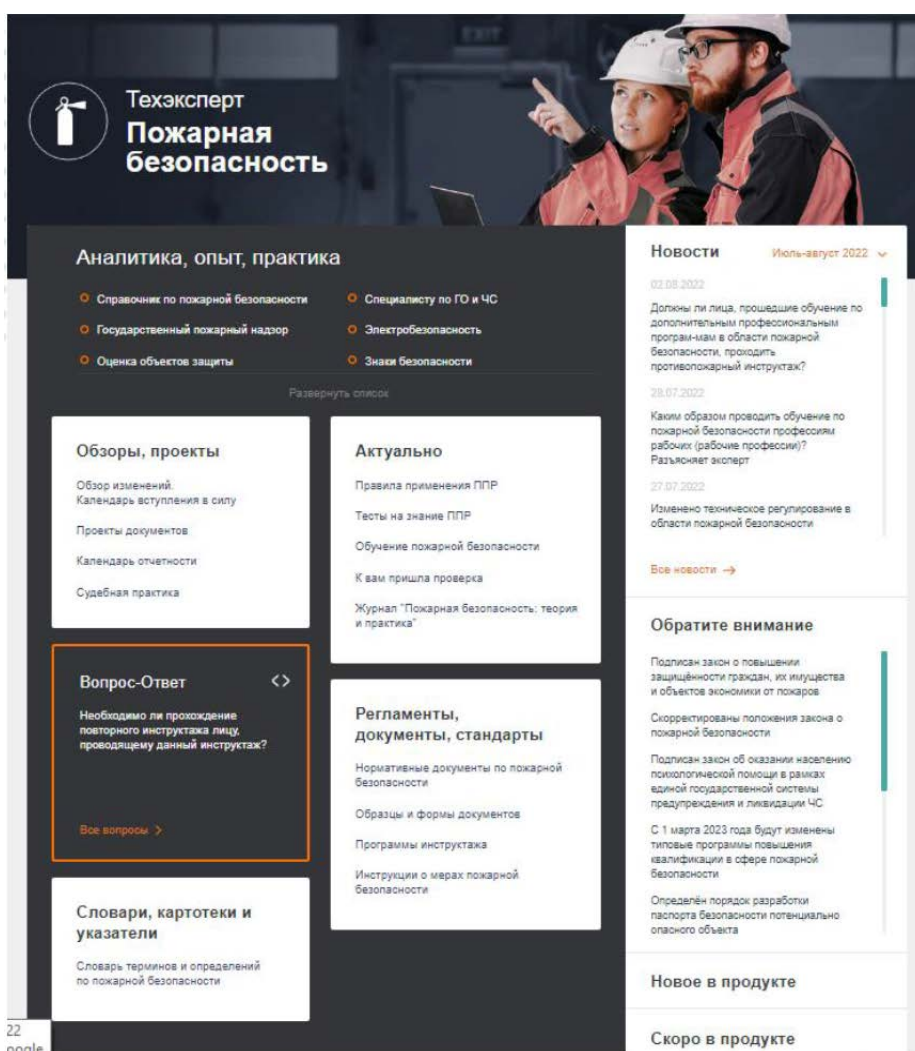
Техэксперт
Пожарная безопасность

Аналитика, опыт, практика

Справочник по пожарной безопасности
Государственный пожарный надзор
Оценка объектов защиты
Специалисту по ГО и ЧС
Электробезопасность
Знаки безопасности

Развернуть список

Обзоры, проекты

Обзор изменений. Календарь вступления в силу

Проекты документов

Календарь отчетности

Судебная практика

Актуально

Правила применения ППР

Тесты на знание ППР

Обучение пожарной безопасности

К вам пришла проверка

Журнал "Пожарная безопасность: теория и практика"

Вопрос-Ответ

Необходимо ли прохождение повторного инструктажа лицу, проводящему данный инструктаж?

Все вопросы >

Регламенты, документы, стандарты

Нормативные документы по пожарной безопасности

Образцы и формы документов

Программы инструктажа

Инструкции о мерах пожарной безопасности

Словари, картотеки и указатели

Словарь терминов и определений по пожарной безопасности

Новости Июль-август 2022

02.08.2022
Должны ли лица, прошедшие обучение по дополнительным профессиональным програм-мам в области пожарной безопасности, проходить противопожарный инструктаж?

28.07.2022
Каким образом проводить обучение по пожарной безопасности профессиям рабочих (рабочие профессии)? Разъясняет эксперт

27.07.2022
Изменено техническое регулирование в области пожарной безопасности

Все новости →

Обратите внимание

Подписан закон о повышении защищённости граждан, их имущества и объектов экономики от пожаров

Скорректированы положения закона о пожарной безопасности

Подписан закон об оказании населению психологической помощи в рамках единой государственной системы предупреждения и ликвидации ЧС

С 1 марта 2023 года будут изменены типовые программы повышения квалификации в сфере пожарной безопасности

Определён порядок разработки паспорта безопасности потенциально опасного объекта

Новое в продукте

Скоро в продукте

22
oogle